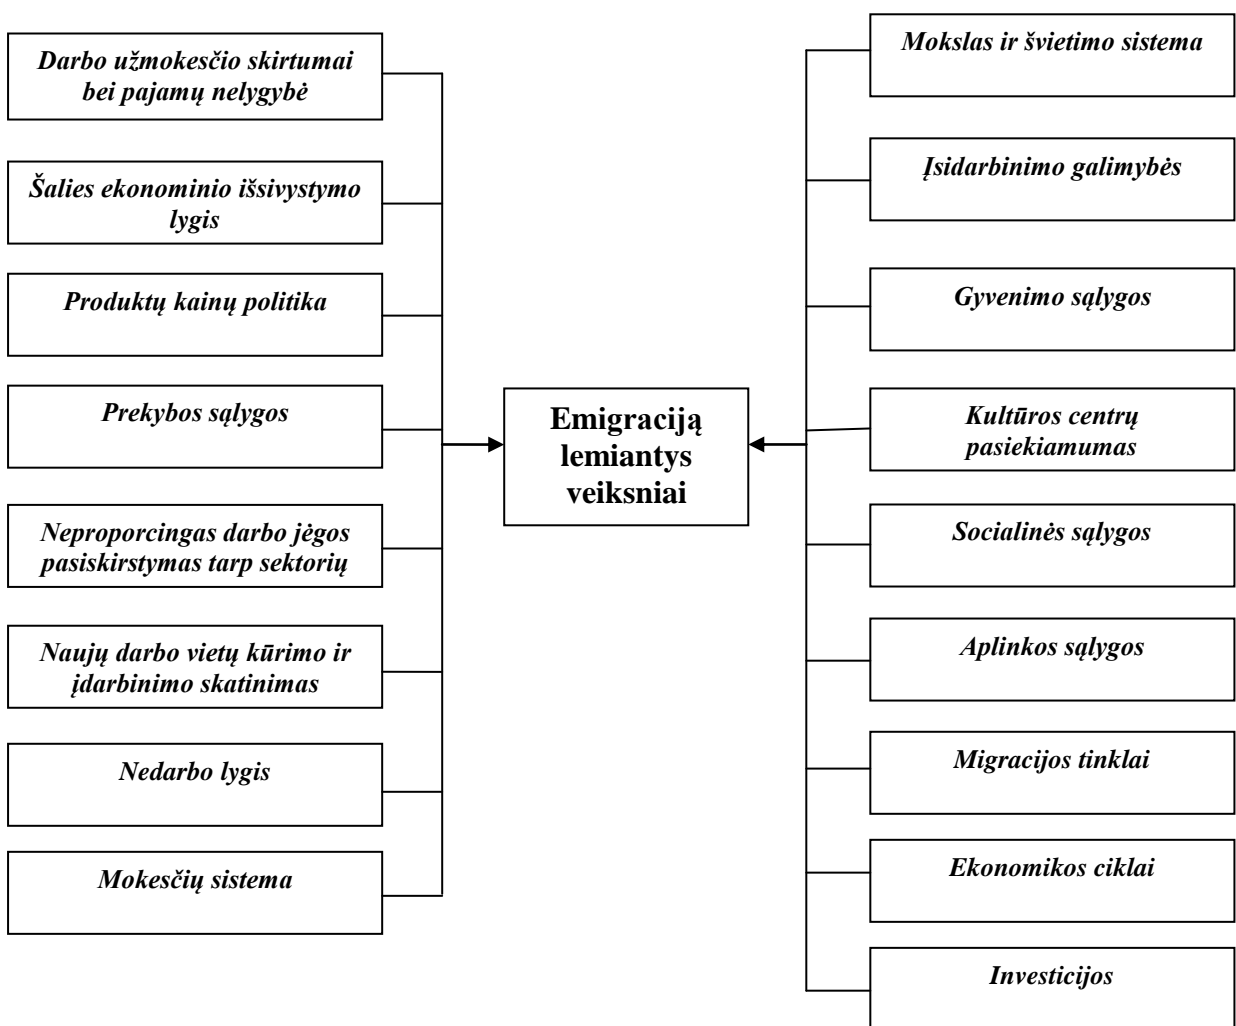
Darbo užmokesčio skirtumai bei pajamų nelygybė

Šalies ekonominio išsivystymo lygis

Produktų kainų politika

Prekybos sąlygos

Neproporcingas darbo jėgos pasiskirstymas tarp sektorių

Naujų darbo vietų kūrimo ir įdarbinimo skatinimas

Nedarbo lygis

Mokesčių sistema

Emigraciją lemiantys veiksniai

Mokslas ir švietimo sistema

Įsidarbinimo galimybės

Gyvenimo sąlygos

Kultūros centrų pasiekiamumas

Socialinės sąlygos

Aplinkos sąlygos

Migracijos tinklai

Ekonomikos ciklai

Investicijos